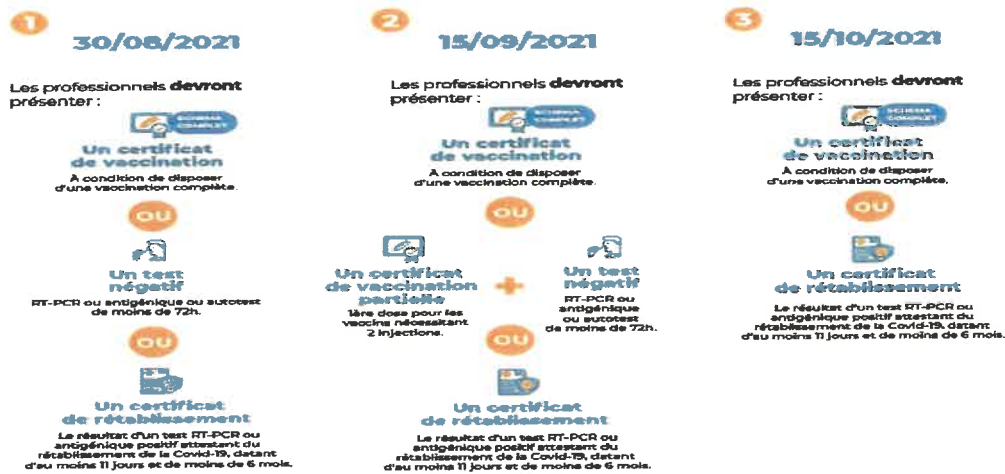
1

30/08/2021

Les professionnels **devront** présenter :

SCHEMA COMPLET

Un certificat de vaccination

À condition de disposer d'une vaccination complète.

OU

Un test négatif

RT-PCR ou antigénique ou autotest de moins de 72h.

OU

Un certificat de rétablissement

Le résultat d'un test RT-PCR ou antigénique positif attestant du rétablissement de la Covid-19, datant d'au moins 11 jours et de moins de 6 mois.

2

15/09/2021

Les professionnels **devront** présenter :

SCHEMA COMPLET

Un certificat de vaccination

À condition de disposer d'une vaccination complète.

OU

Un certificat de vaccination partielle

1ère dose pour les vaccins nécessitant 2 injections.

+

Un test négatif

RT-PCR ou antigénique ou autotest de moins de 72h.

OU

Un certificat de rétablissement

Le résultat d'un test RT-PCR ou antigénique positif attestant du rétablissement de la Covid-19, datant d'au moins 11 jours et de moins de 6 mois.

3

15/10/2021

Les professionnels **devront** présenter :

SCHEMA COMPLET

Un certificat de vaccination

À condition de disposer d'une vaccination complète.

OU

Un certificat de rétablissement

Le résultat d'un test RT-PCR ou antigénique positif attestant du rétablissement de la Covid-19, datant d'au moins 11 jours et de moins de 6 mois.